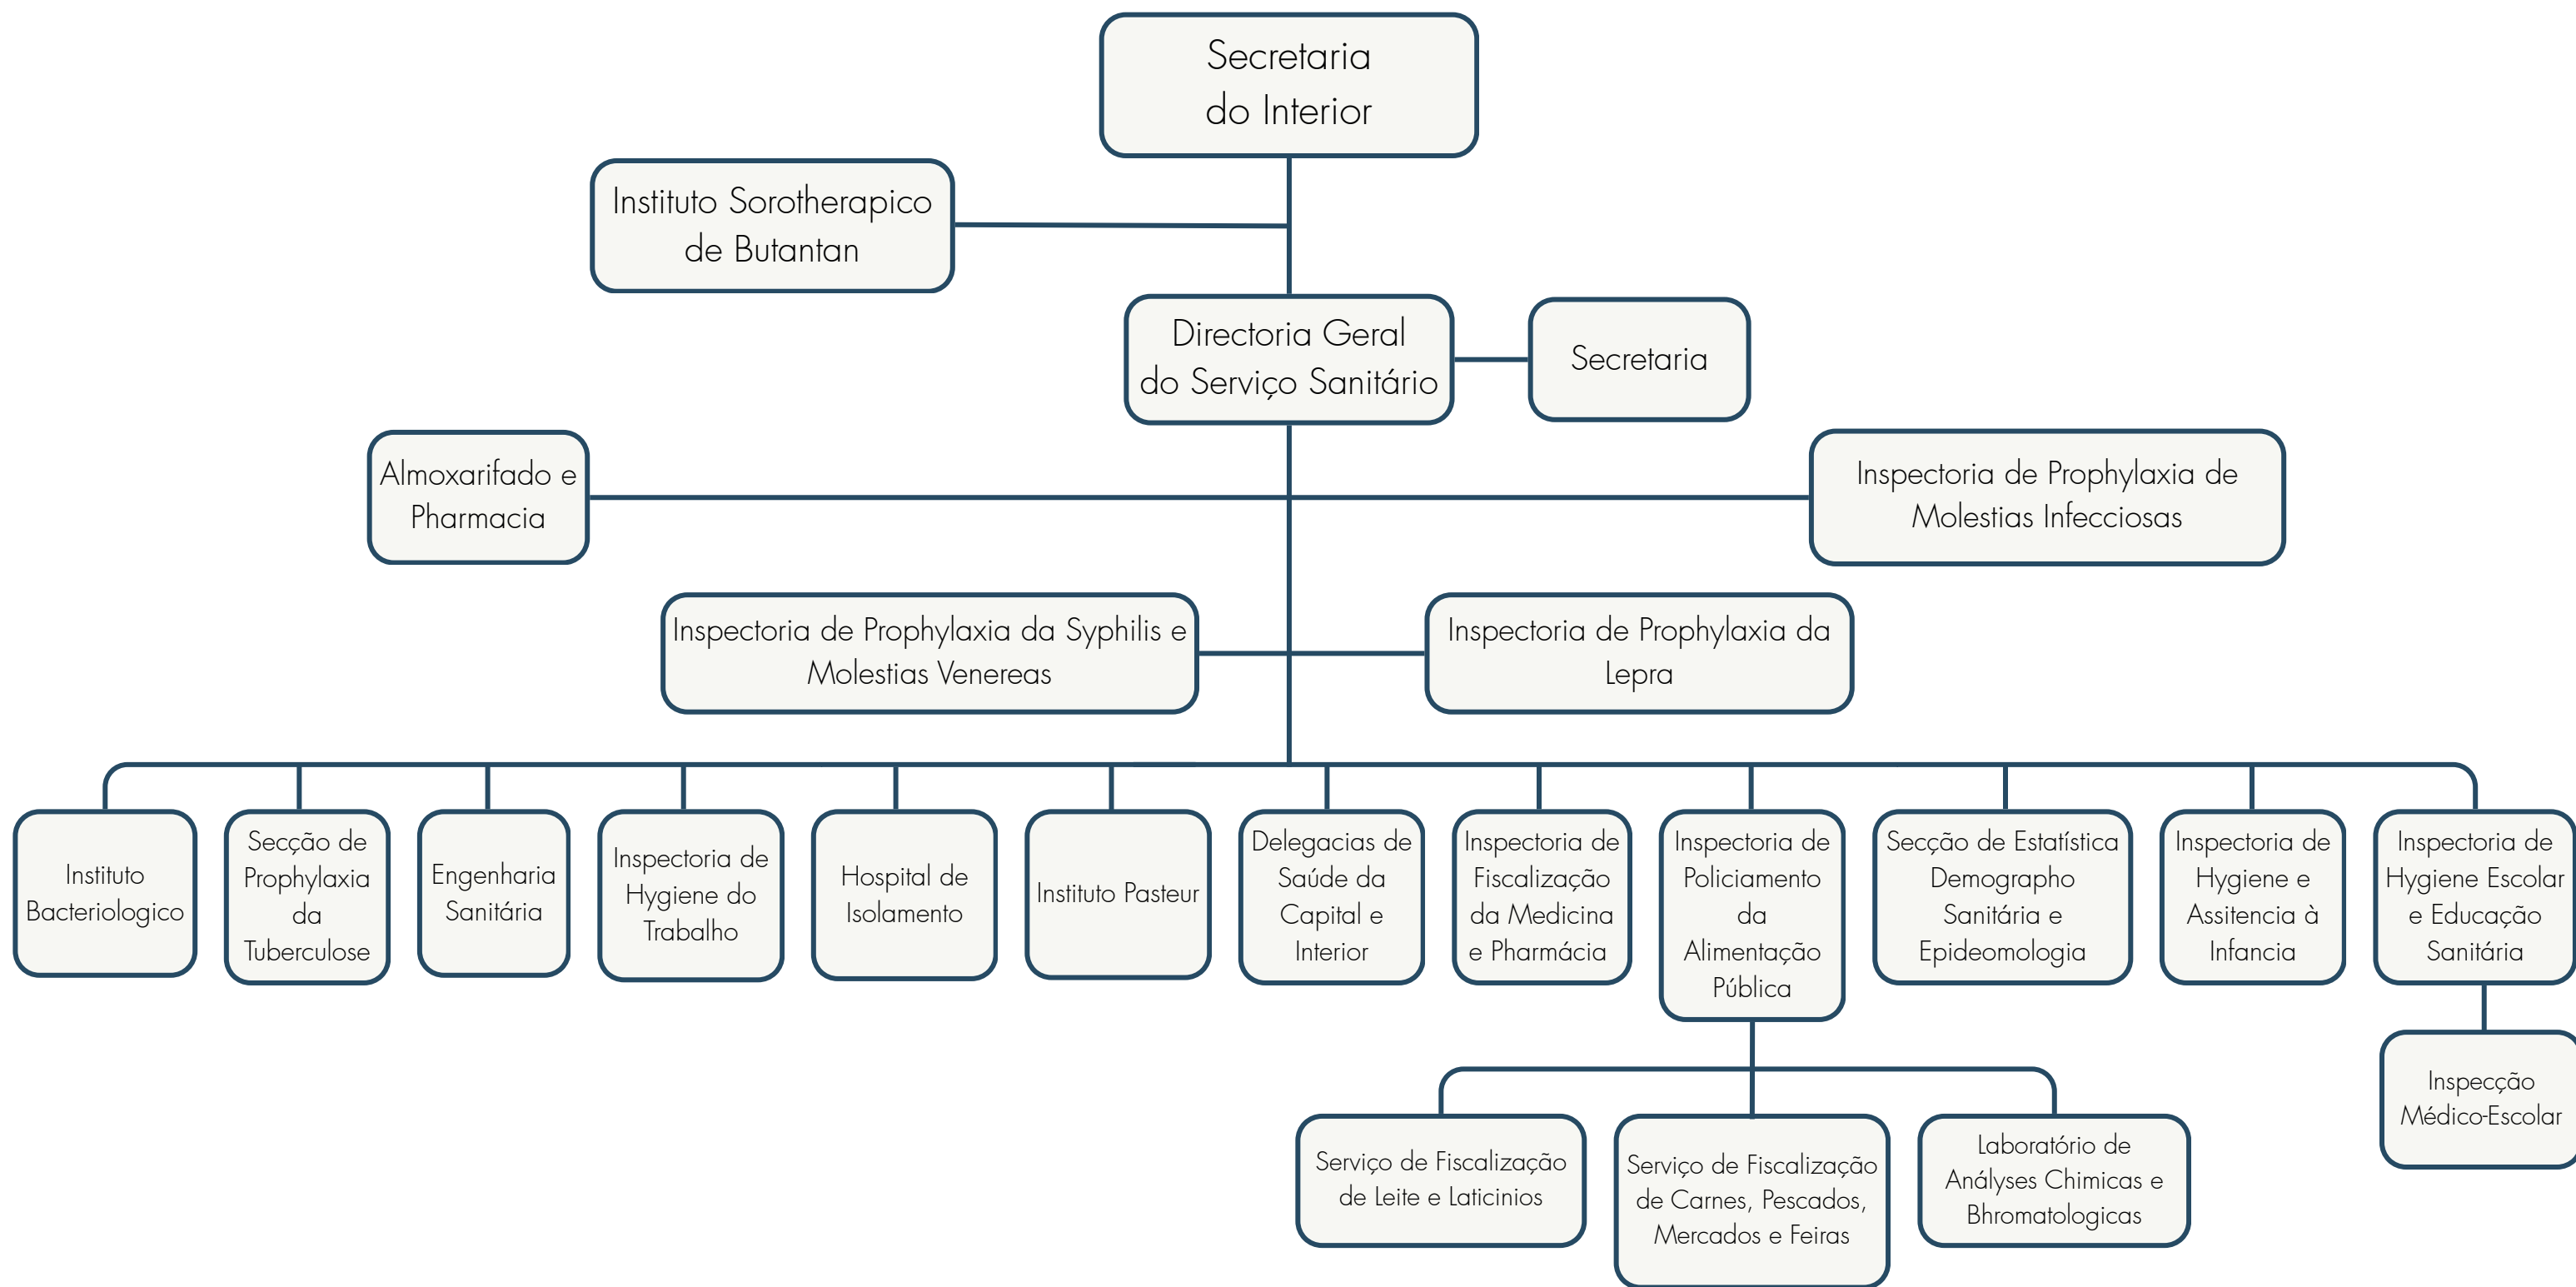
Secretaria do Interior

Instituto Sorotherapico de Butantan

Directoria Geral do Serviço Sanitário

Secretaria

Almoxarifado e Pharmacia

Inspectoria de Prophylaxia de Molestias Infecciosas

Inspectoria de Prophylaxia da Syphilis e Molestias Venereas

Inspectoria de Prophylaxia da Lepra

Instituto Bacteriologico

Secção de Prophylaxia da Tuberculose

Engenharia Sanitária

Inspectoria de Hygiene do Trabalho

Hospital de Isolamento

Instituto Pasteur

Delegacias de Saúde da Capital e Interior

Inspectoria de Fiscalização da Medicina e Pharmácia

Inspectoria de Policiamento da Alimentação Pública

Secção de Estatística Demographo Sanitária e Epideomologia

Inspectoria de Hygiene e Assitencia à Infancia

Inspectoria de Hygiene Escolar e Educação Sanitária

Inspecção Médico-Escolar

Serviço de Fiscalização de Leite e Laticinios

Serviço de Fiscalização de Carnes, Pescados, Mercados e Feiras

Laboratório de Anályses Chimicas e Bhromatologicas